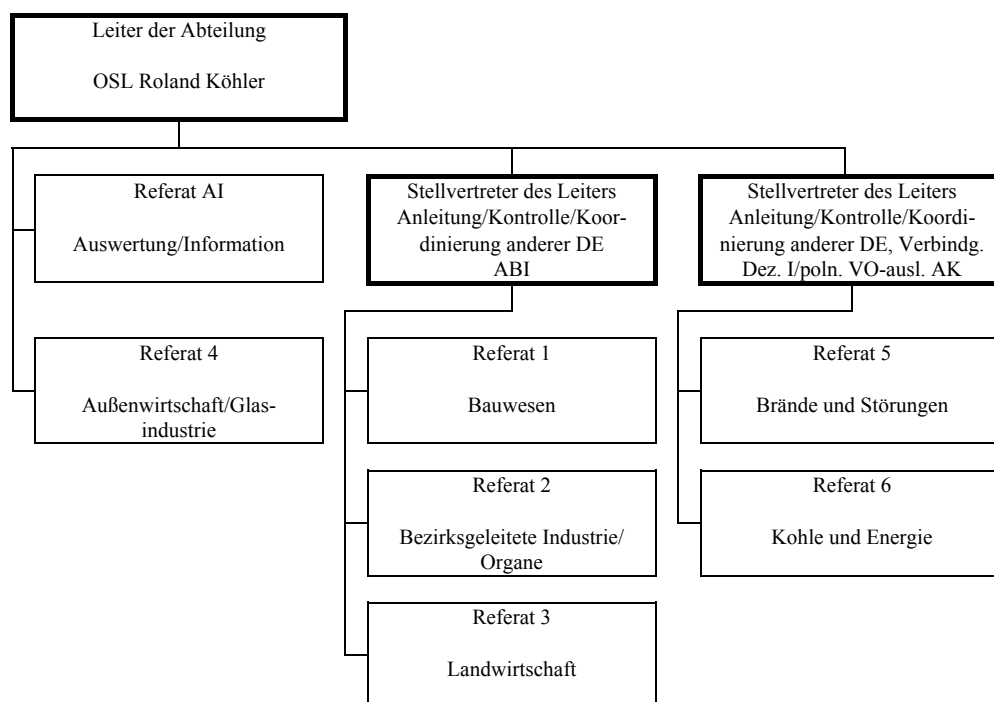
Leiter der Abteilung

OSL Roland Köhler

Referat AI

Auswertung/Information

Referat 4

Außenwirtschaft/Glasindustrie

Stellvertreter des Leiters Anleitung/Kontrolle/Koordinierung anderer DE
ABI

Referat 1

Bauwesen

Referat 2

Bezirksgeleitete Industrie/ Organe

Referat 3

Landwirtschaft

Stellvertreter des Leiters Anleitung/Kontrolle/Koordinierung anderer DE, Verbindg. Dez. I/poln. VO-ausl. AK

Referat 5

Brände und Störungen

Referat 6

Kohle und Energie